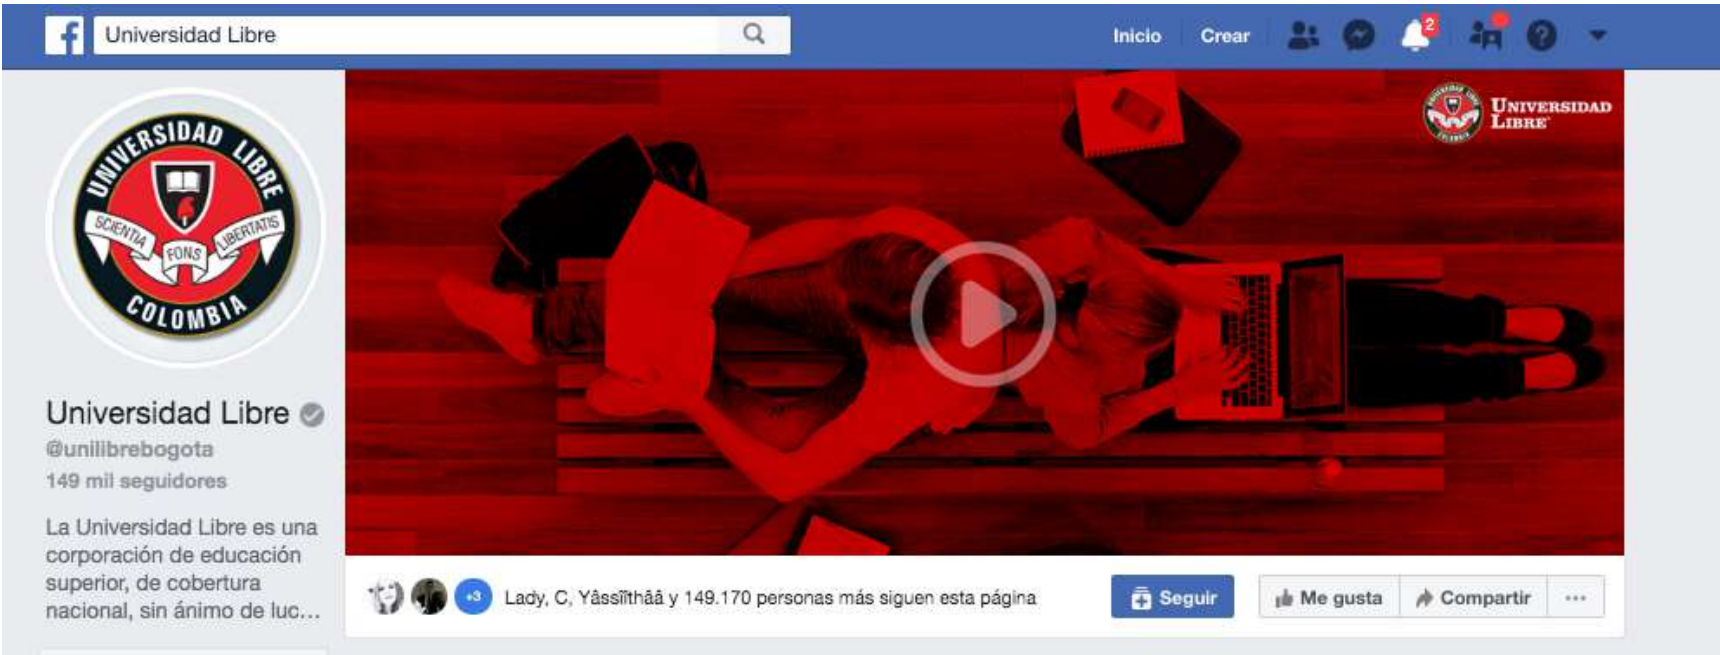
Universidad Libre

Inicio Crear 2

UNIVERSIDAD LIBRE SCIENTIA FONS LIBERTATIS COLOMBIA

UNIVERSIDAD LIBRE

Universidad Libre
@unilibrebogota
149 mil seguidores

La Universidad Libre es una corporación de educación superior, de cobertura nacional, sin ánimo de luc...

+3 Lady, C, Yâssîîthââ y 149.170 personas más siguen esta página

Seguir

Me gusta

Compartir

...